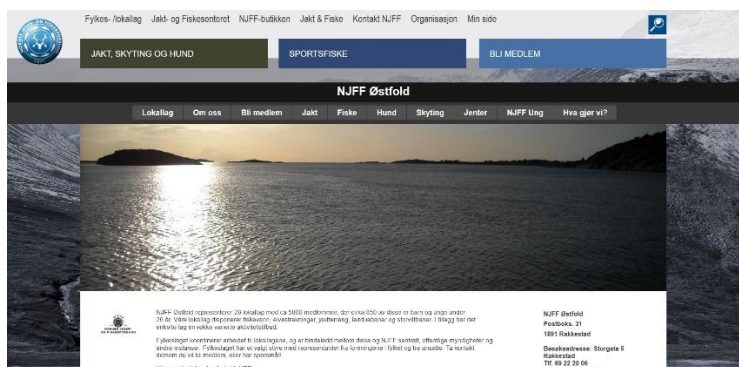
Fylkes- /lokallag Jakt- og Fiskesenteret NJFF-butikken Jakt & Fiske Kontakt NJFF Organisasjon Min side

JAKT, SKYTING OG HUND

SPORTSFISKE

BLI MEDLEM

NJFF Østfold

Lokallag Om oss Bli medlem Jakt Fiske Hund Skyting Jenter NJFF Ung Hva gjør vi?

NJFF Østfold representerer 29 lokallag med ca 5000 medlemmer, der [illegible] 850 av disse er barn og unge under 26 år. Våre lokallag disponerer fiskevann, elvetreninger, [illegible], leirduebaner og skytebaner. I tillegg har det enkelte lag en rekke varierte aktivitetstilbud.

Fylkeslaget koordinerer arbeidet til lokallagene, og er bindeledd mellom disse og NJFF sentralt, offentlige myndigheter og andre instanser. Fylkeslaget har et valgt styre med representanter fra foreningene i fylket og fra utvalter. Ta kontakt dersom du vil bli medlem, eller har spørsmål!

NJFF Østfold
Postboks. 31
1891 Rakkestad

Besøksadresse: Storgata 5
Rakkestad
Tlf. 69 22 20 06